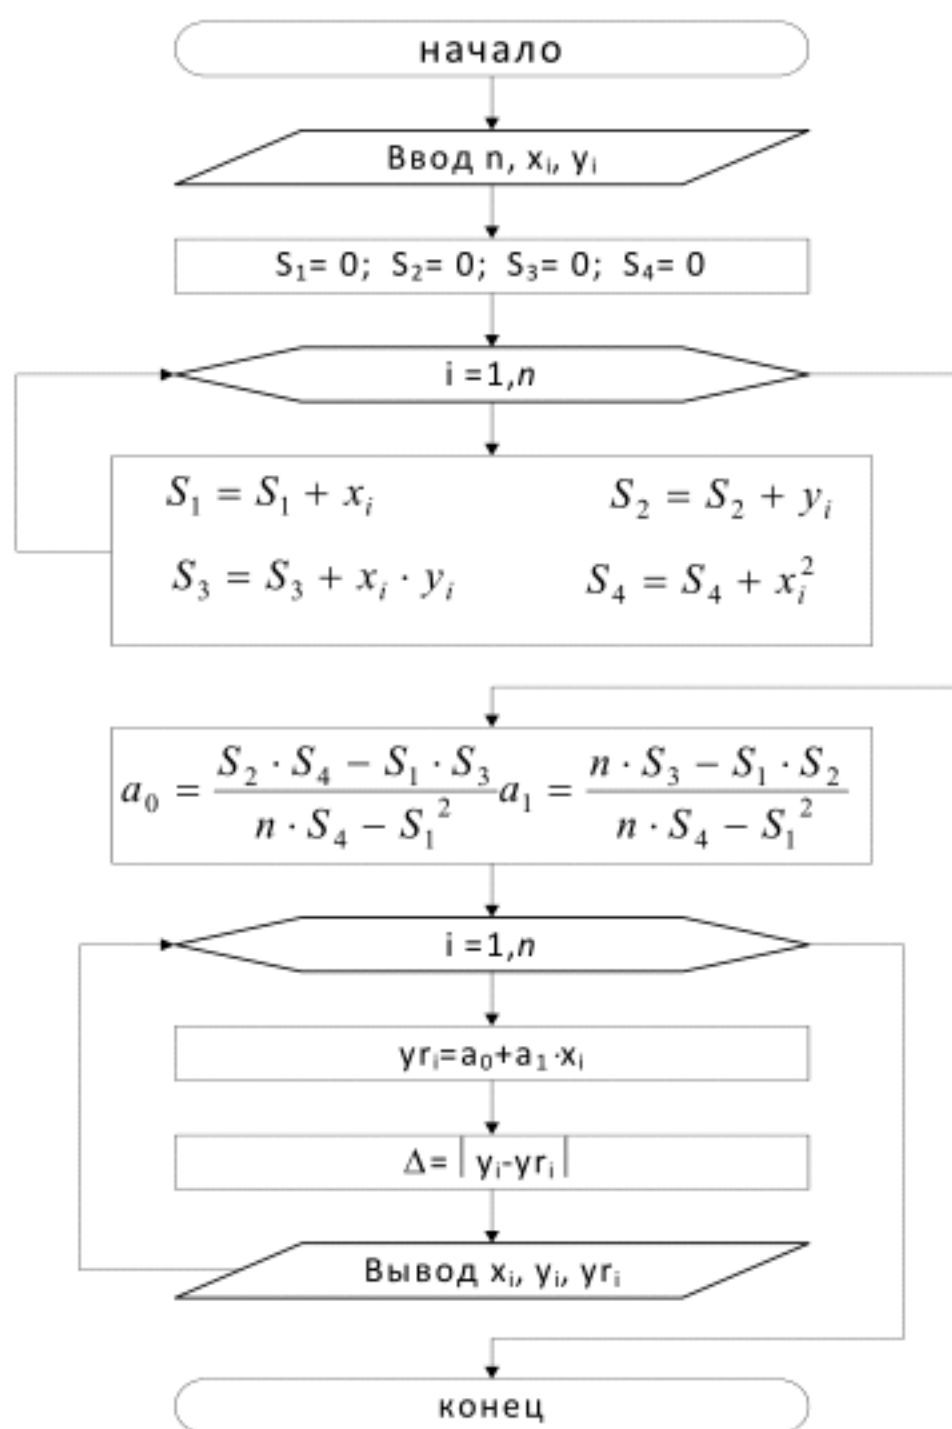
начало

Ввод n, $x_i$, $y_i$

$S_1= 0$; $S_2= 0$; $S_3= 0$; $S_4= 0$

i =1,*n*

$S_1 = S_1 + x_i$ $S_2 = S_2 + y_i$

$S_3 = S_3 + x_i \cdot y_i$ $S_4 = S_4 + x_i^2$

$a_0 = \frac{S_2 \cdot S_4 - S_1 \cdot S_3}{n \cdot S_4 - S_1^2}$ $a_1 = \frac{n \cdot S_3 - S_1 \cdot S_2}{n \cdot S_4 - S_1^2}$

i =1,*n*

$yr_i=a_0+a_1 \cdot x_i$

$\Delta= | y_i-yr_i |$

Вывод $x_i$, $y_i$, $yr_i$

конец